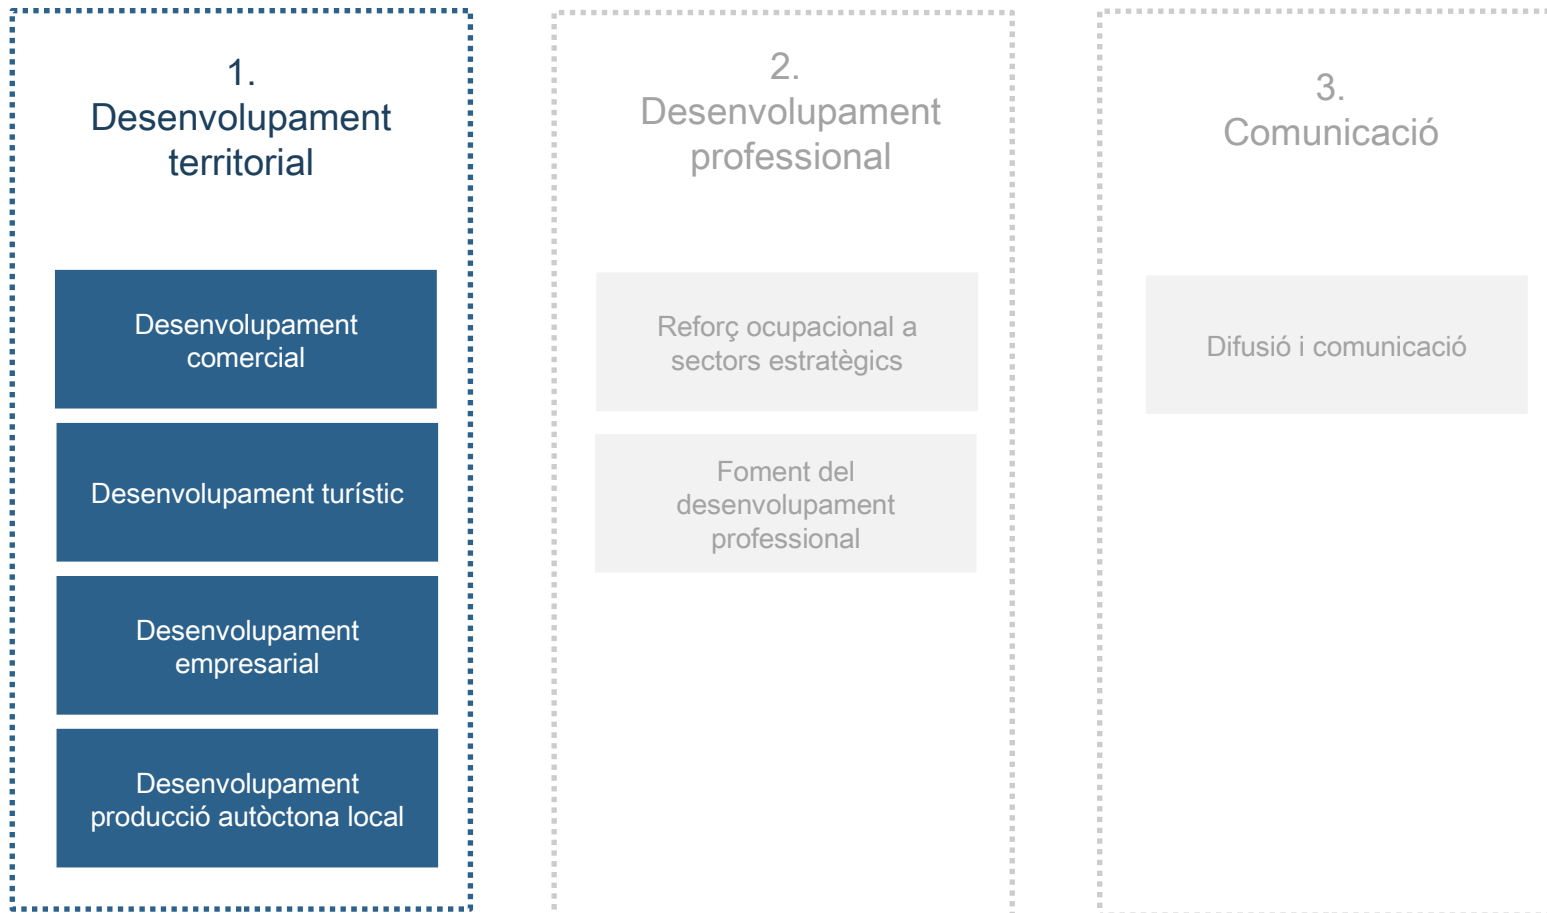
1.
Desenvolupament territorial

Desenvolupament comercial

Desenvolupament turístic

Desenvolupament empresarial

Desenvolupament producció autòctona local

2.
Desenvolupament professional

Reforç ocupacional a sectors estratègics

Foment del desenvolupament professional

3.
Comunicació

Difusió i comunicació